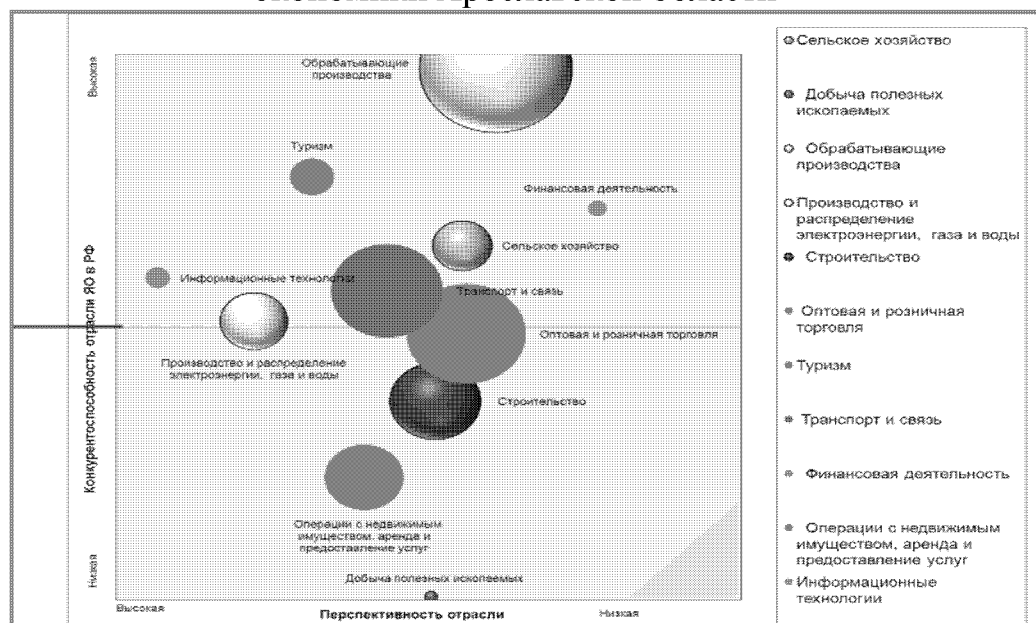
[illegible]

Высокая

Обрабатывающие производства

Туризм

Финансовая деятельность

Сельское хозяйство

Информационные технологии

Транспорт и связь

Оптовая и розничная торговля

Производство и распределение электроэнергии, газа и воды

Строительство

Операции с недвижимым имуществом, аренда и предоставление услуг

Добыча полезных ископаемых

Низкая

Конкурентоспособность отрасли ЯО в РФ

Высокая

Перспективность отрасли

Низкая

Сельское хозяйство

Добыча полезных ископаемых

Обрабатывающие производства

Производство и распределение электроэнергии, газа и воды

Строительство

Оптовая и розничная торговля

Туризм

Транспорт и связь

Финансовая деятельность

Операции с недвижимым имуществом, аренда и предоставление услуг

Информационные технологии